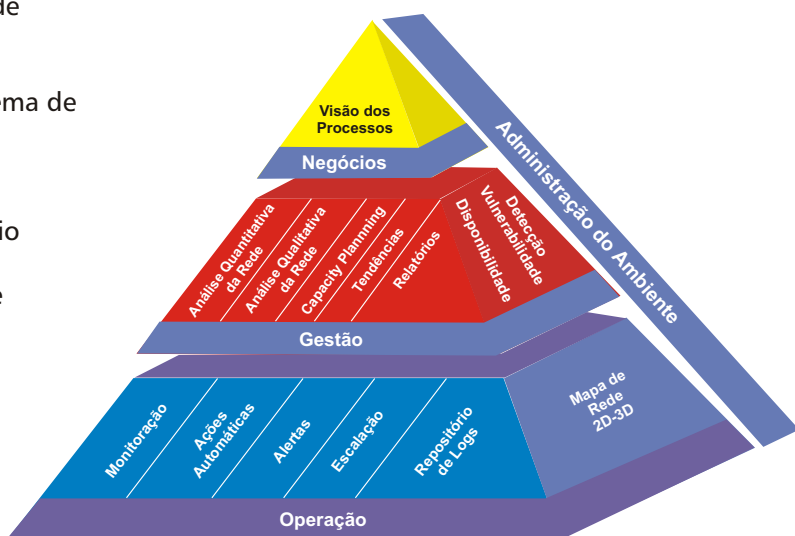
de

ema de

io

e

Visão dos Processos

Negócios

Análise Quantitativa da Rede

Análise Qualitativa da Rede

Capacity Plannning

Tendências

Relatórios

Detecção Vulnerabilidade Disponibilidade

Gestão

Monitoração

Ações Automáticas

Alertas

Escalação

Repositório de Logs

Mapa de Rede 2D-3D

Operação

Administração do Ambiente